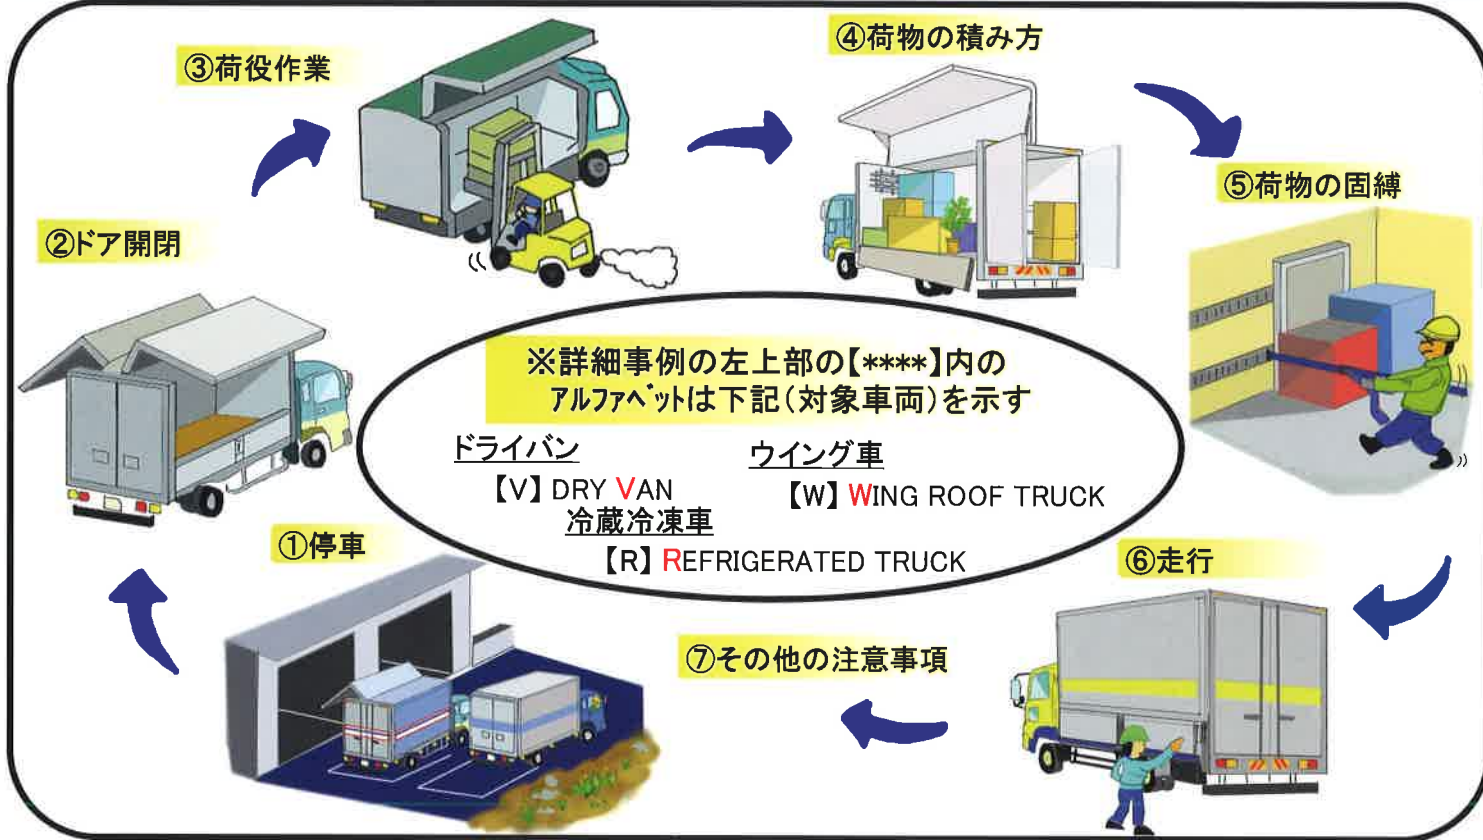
③荷役作業

④荷物の積み方

⑤荷物の固縛

②ドア開閉

※詳細事例の左上部の【****】内のアルファベットは下記（対象車両）を示す

ドライバン
【V】DRY VAN

ウイング車
【W】WING ROOF TRUCK

冷蔵冷凍車
【R】REFRIGERATED TRUCK

①停車

⑥走行

⑦その他の注意事項